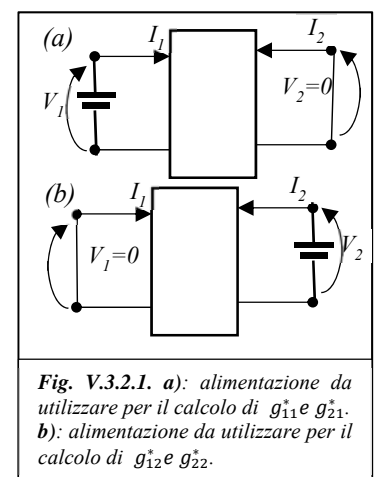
(a)

$I_1$

$I_2$

$V_1$

$V_2=0$

(b)

$I_1$

$I_2$

$V_1=0$

$V_2$

**Fig. V.3.2.1. a)**: alimentazione da utilizzare per il calcolo di $g_{11}^*$ e $g_{21}^*$. **b)**: alimentazione da utilizzare per il calcolo di $g_{12}^*$ e $g_{22}^*$.